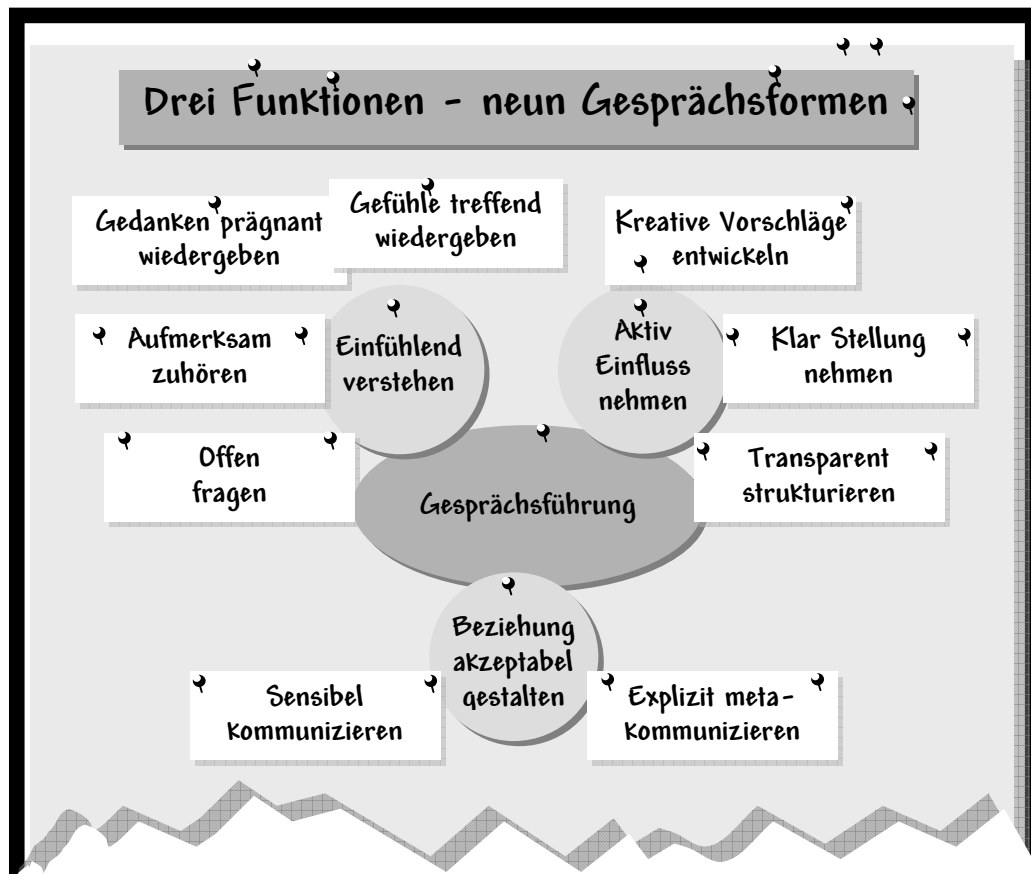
Drei Funktionen - neun Gesprächsformen

Gedanken prägnant wiedergeben

Gefühle treffend wiedergeben

Kreative Vorschläge entwickeln

Aufmerksam zuhören

Einfühlend verstehen

Aktiv Einfluss nehmen

Klar Stellung nehmen

Offen fragen

Gesprächsführung

Transparent strukturieren

Beziehung akzeptabel gestalten

Sensibel kommunizieren

Explizit meta-kommunizieren